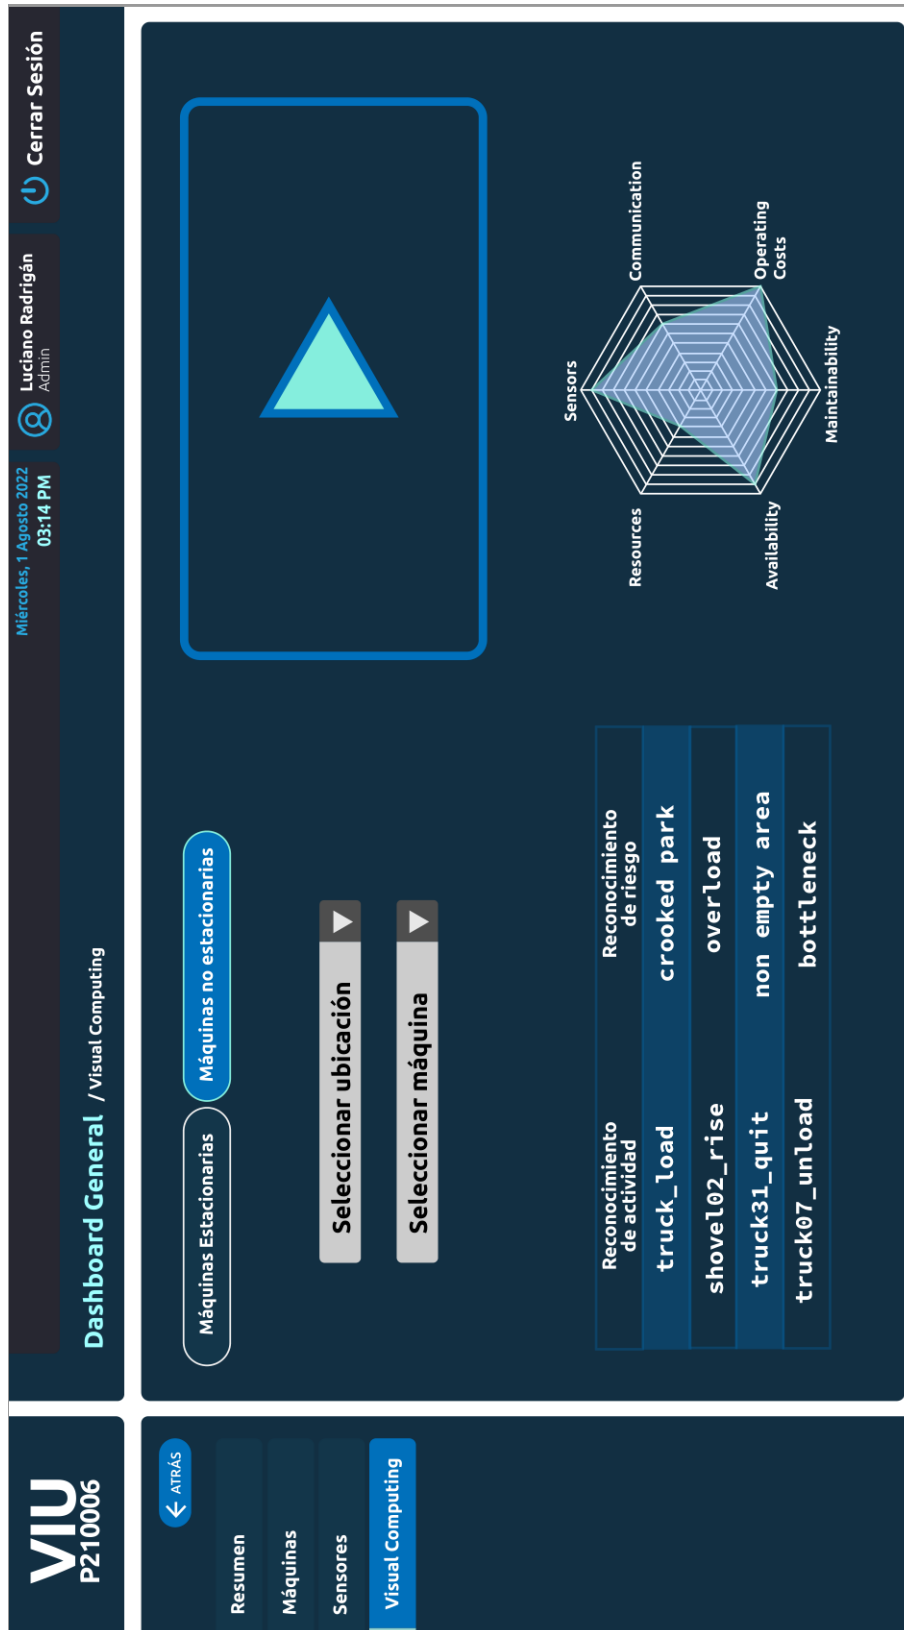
VIU
P210006

ATRÁS
Resumen
Máquinas
Sensores
Visual Computing

Dashboard General / Visual Computing

Miércoles, 1 Agosto 2022
03:14 PM

Luciano Radrigán
Admin

Cerrar Sesión

Máquinas Estacionarias
Máquinas no estacionarias

Seleccionar ubicación
Seleccionar máquina

| Reconocimiento de actividad | Reconocimiento de riesgo |
|---|---|
| truck_load | crooked park |
| shovel02_rise | overload |
| truck31_quit | non empty area |
| truck07_unload | bottleneck |

Communication
Operating Costs
Maintainability
Availability
Resources
Sensors